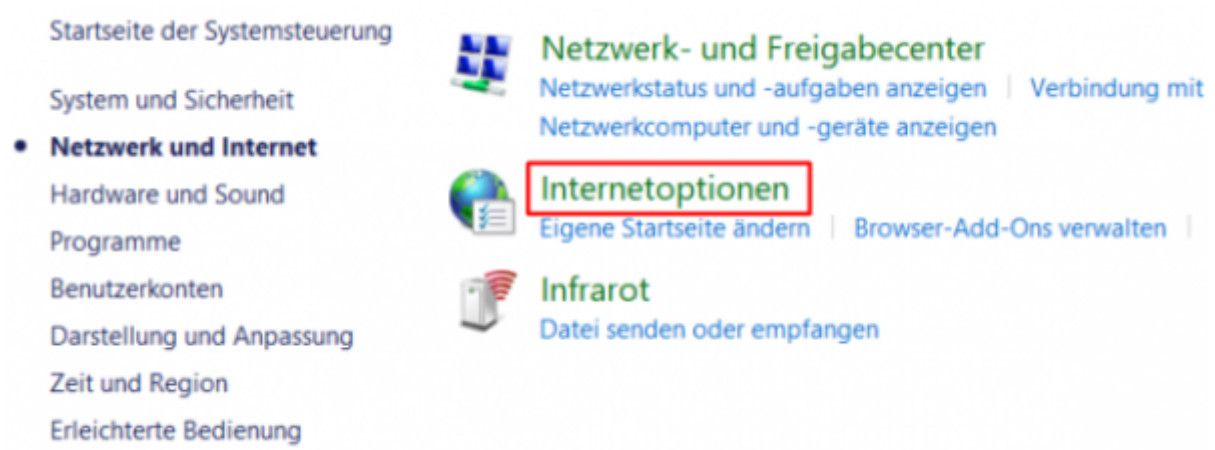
Startseite der Systemsteuerung

System und Sicherheit

Netzwerk und Internet

Hardware und Sound

Programme

Benutzerkonten

Darstellung und Anpassung

Zeit und Region

Erleichterte Bedienung

Netzwerk- und Freigabecenter

Netzwerkstatus und -aufgaben anzeigen | Verbindung mit

Netzwerkcomputer und -geräte anzeigen

Internetoptionen

Eigene Startseite ändern | Browser-Add-Ons verwalten |

Infrarot

Datei senden oder empfangen